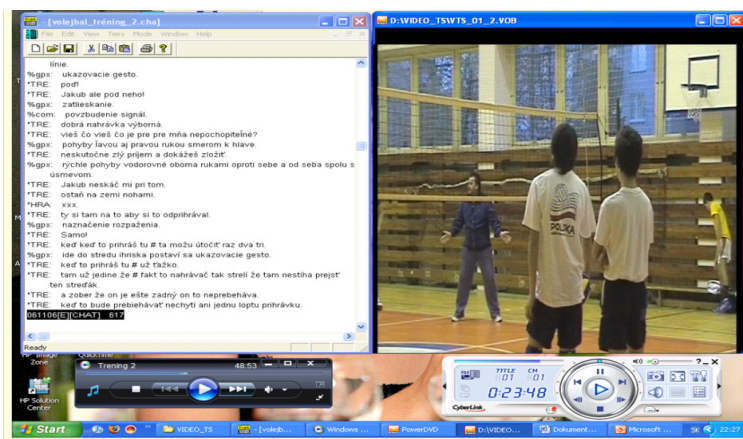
- [volejbal_tréning_2.cha]
File Edit View Tiers Mode Window Help

línie.
%gpx: ukazovacie gesto.
*TRE: poď!
*TRE: Jakub ale pod neho!
%gpx: zatlieskanie.
%com: povzbudenie signál.
*TRE: dobrá nahrávka výborná.
*TRE: vieš čo vieš čo je pre pre mňa nepochopiteľné?
%gpx: pohyby ľavou aj pravou rukou smerom k hlave.
*TRE: neskutočne zlý príjem a dokážeš zložiť.
%gpx: rýchle pohyby vodorovné oboma rukami oproti sebe a od seba spolu s úsmevom.
*TRE: Jakub neskáč mi pri tom.
*TRE: ostaň na zemi nohami.
*HRA: xxx.
*TRE: ty si tam na to aby si to odprihrával.
%gpx: naznačenie rozpažena.
*TRE: Samo!
*TRE: keď keď to prihráš tu # ta možu útočiť raz dva tri.
%gpx: ide do stredu ihriska postaví sa ukazovacie gesto.
*TRE: keď to prihráš tu # už ťažko.
*TRE: tam už jedine že # fakt to nahrávač tak strelí že tam nestíha prejsť ten stredák.
*TRE: a zober že on je ešte zadný on to neprebeháva.
*TRE: keď to bude prebiehávať nechytí ani jednu loptu prihrávku.
061106[E][CHAT] 617
Ready

D:\VIDEO_TS\VTS_01_2.VOB

POLSKA

HP Image Zone
QuickTime
HP Solution Center

Trening 2 48:53

TITLE 01 CH 01
0:23:48
CyberLink

Start VIDEO_TS - [volejb... Windows ... PowerDVD D:\VIDEO... Dokument... Microsoft ... SK 22:27